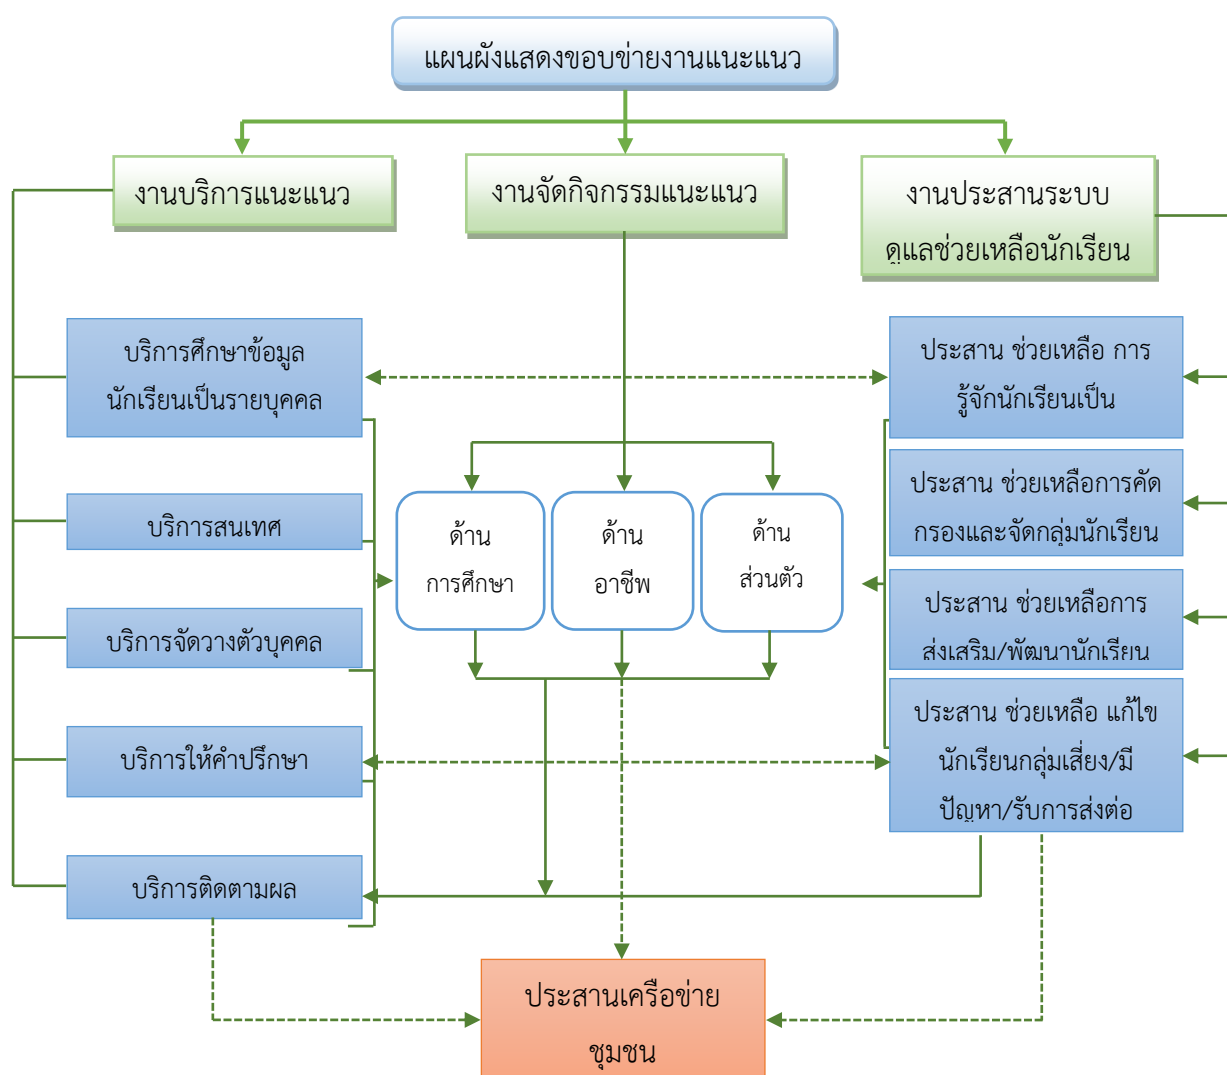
แผนผังแสดงขอบข่ายงานแนะแนว

งานบริการแนะแนว

งานจัดกิจกรรมแนะแนว

งานประสานระบบดูแลช่วยเหลือนักเรียน

บริการศึกษาข้อมูลนักเรียนเป็นรายบุคคล

บริการสนเทศ

บริการจัดวางตัวบุคคล

บริการให้คำปรึกษา

บริการติดตามผล

ด้านการศึกษา

ด้านอาชีพ

ด้านส่วนตัว

ประสาน ช่วยเหลือ การรู้จักนักเรียนเป็น

ประสาน ช่วยเหลือการคัดกรองและจัดกลุ่มนักเรียน

ประสาน ช่วยเหลือการส่งเสริม/พัฒนานักเรียน

ประสาน ช่วยเหลือ แก้ไขนักเรียนกลุ่มเสี่ยง/มีปัญหา/รับการส่งต่อ

ประสานเครือข่ายชุมชน